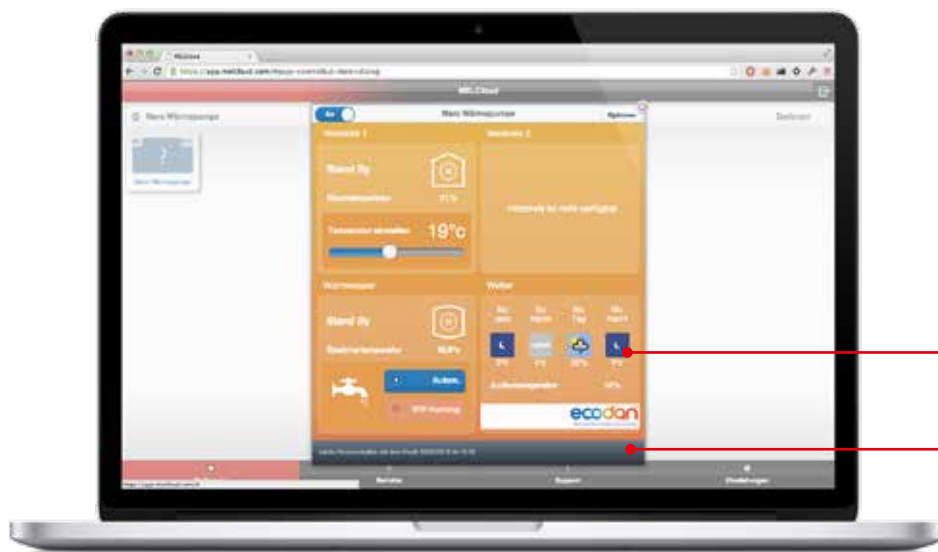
MELCloud

MELCloud

Neue Wärmepumpe

An

Neue Wärmepumpe

Optionen

Heizkreis 1

Heizkreis 2

Stand By

Heizkreis ist nicht verfügbar

19°c

Warmwasser

Wetter

Stand By

Autom.

ecodan

Betrieb

Support

Einstellungen